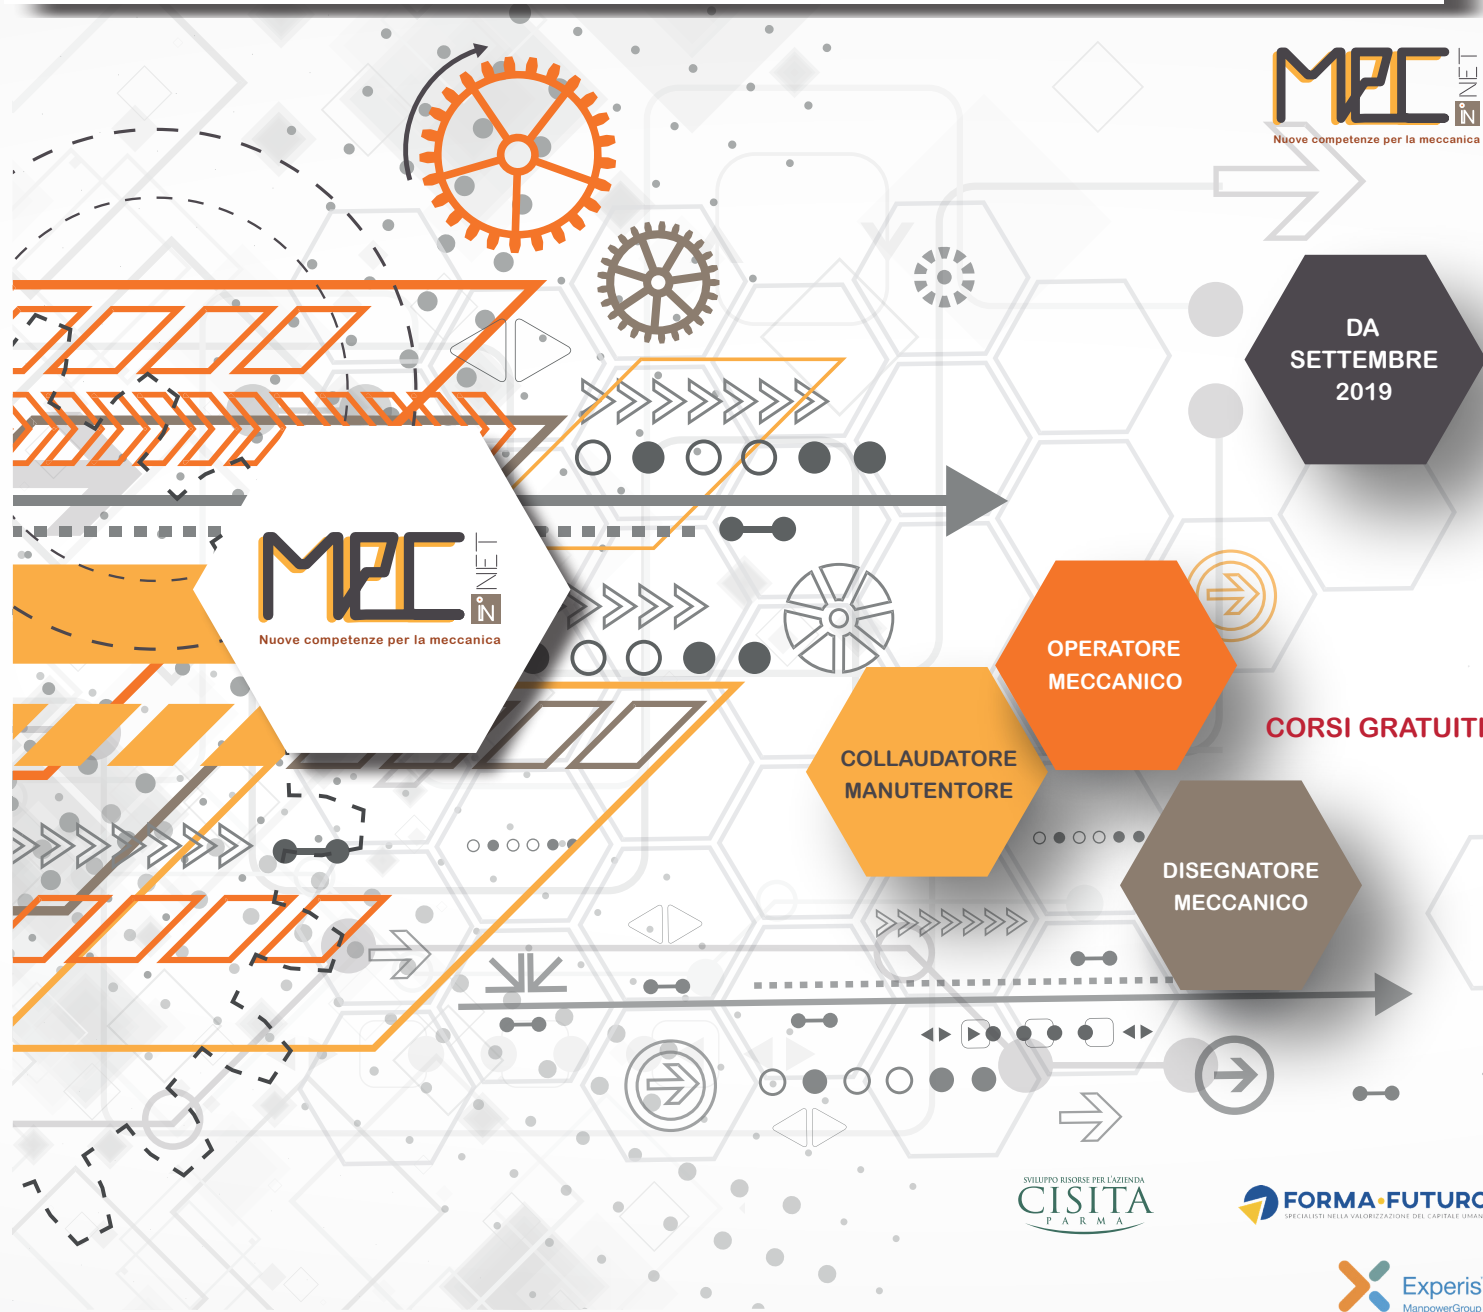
MEC IN NET
Nuove competenze per la meccanica

DA SETTEMBRE 2019

MEC IN NET
Nuove competenze per la meccanica

OPERATORE MECCANICO

CORSI GRATUITI

COLLAUDATORE MANUTENTORE

DISEGNATORE MECCANICO

SVILUPPO RISORSE PER L'AZIENDA
CISITA
PARMA

FORMA·FUTURO
SPECIALISTI NELLA VALORIZZAZIONE DEL CAPITALE UMANO

Experis
ManpowerGroup